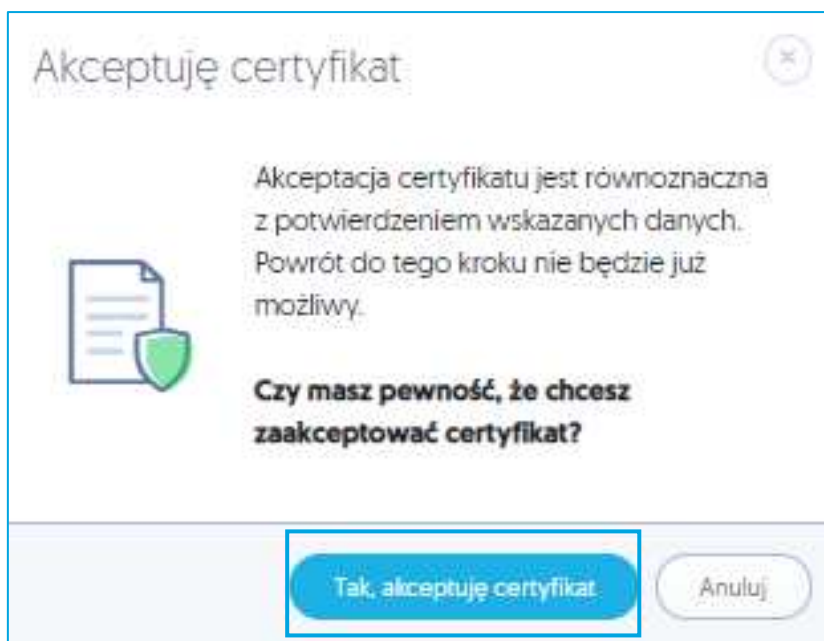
Akceptuję certyfikat

×

Akceptacja certyfikatu jest równoznaczna z potwierdzeniem wskazanych danych. Powrót do tego kroku nie będzie już możliwy.

**Czy masz pewność, że chcesz zaakceptować certyfikat?**

Tak, akceptuję certyfikat

Anuluj